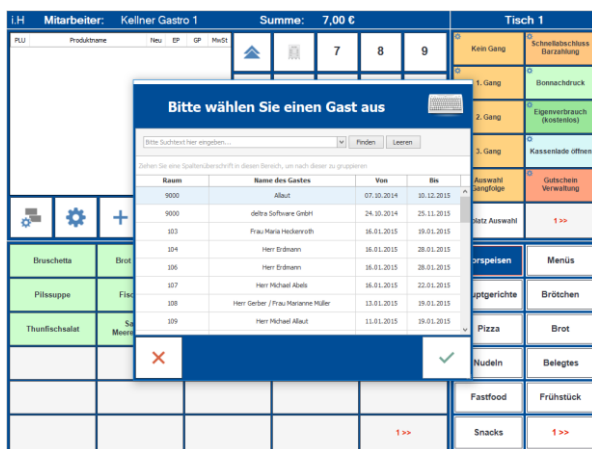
i.H Mitarbeiter: Kellner Gastro 1 Summe: 7,00 € Tisch 1

| PLU | Produktname | Neu | EP | GP | MwSt |
|---|---|---|---|---|---|

7 8 9

Kein Gang
Schnellabschluss Barzahlung
1. Gang
Bonnachdruck
2. Gang
Eigenverbrauch (kostenlos)
3. Gang
Kassenlade öffnen
Auswahl Gangfolge
Gutschein Verwaltung
platz Auswahl
1 >>

Bitte wählen Sie einen Gast aus

Bitte Suchtext hier eingeben... Finden Leeren

Ziehen Sie eine Spaltenüberschrift in diesen Bereich, um nach dieser zu gruppieren

| Raum | Name des Gastes | Von | Bis |
|---|---|---|---|
| 9000 | Allaut | 07.10.2014 | 10.12.2015 |
| 9000 | deltra Software GmbH | 24.10.2014 | 25.11.2015 |
| 103 | Frau Maria Heckenroth | 16.01.2015 | 19.01.2015 |
| 104 | Herr Erdmann | 16.01.2015 | 28.01.2015 |
| 106 | Herr Erdmann | 16.01.2015 | 28.01.2015 |
| 107 | Herr Michael Abels | 16.01.2015 | 22.01.2015 |
| 108 | Herr Gerber / Frau Marianne Müller | 13.01.2015 | 19.01.2015 |
| 109 | Herr Michael Allaut | 11.01.2015 | 19.01.2015 |

Bruschetta
Brot
Pilssuppe
Fisc
Thunfischsalat
Sa Meere

orspeisen
Menüs
uptgerichte
Brötchen
Pizza
Brot
Nudeln
Belegtes
Fastfood
Frühstück
Snacks
1 >>
1 >>